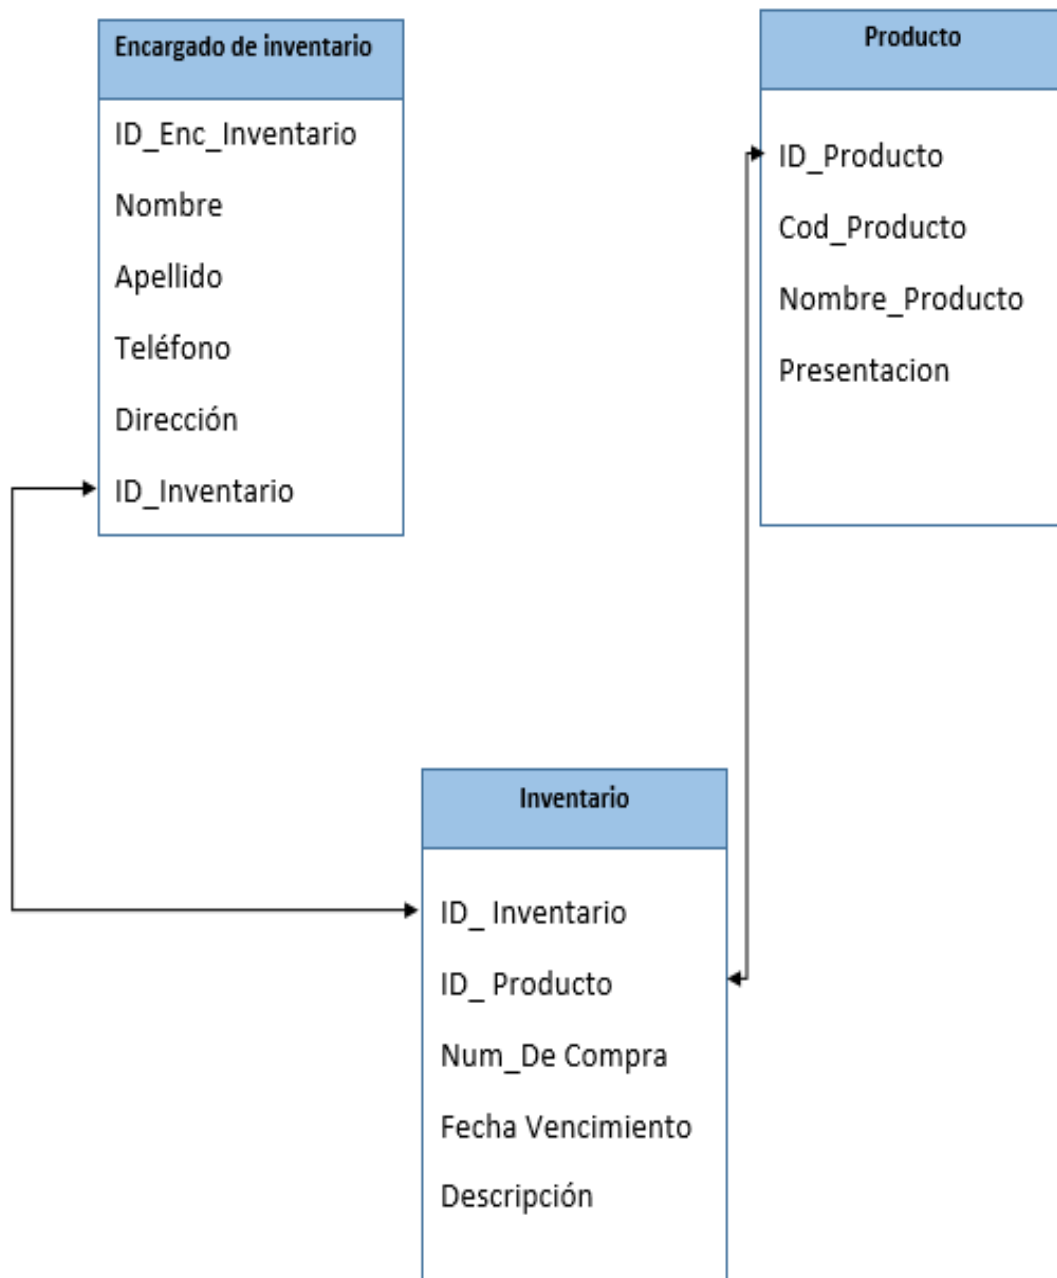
Encargado de inventario

ID_Enc_Inventario

Nombre

Apellido

Teléfono

Dirección

ID_Inventario

Producto

ID_Producto

Cod_Producto

Nombre_Producto

Presentacion

Inventario

ID_ Inventario

ID_ Producto

Num_De Compra

Fecha Vencimiento

Descripción